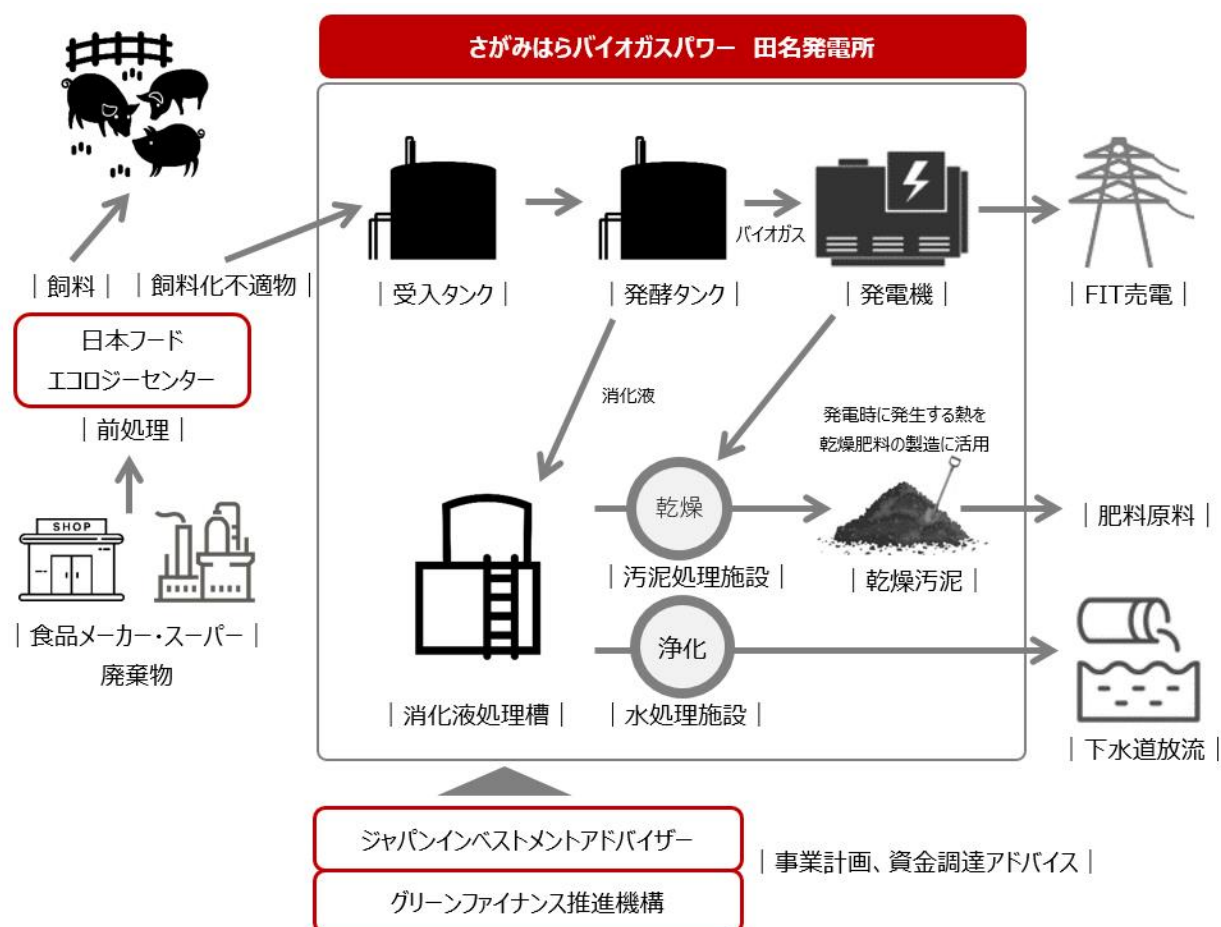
さがみはらバイオガスパワー　田名発電所

｜飼料｜　｜飼料化不適物｜

日本フード
エコロジーセンター

｜前処理｜

SHOP

｜食品メーカー・スーパー｜
廃棄物

｜受入タンク｜

｜発酵タンク｜

バイオガス

｜発電機｜

｜FIT売電｜

消化液

発電時に発生する熱を
乾燥肥料の製造に活用

乾燥

｜汚泥処理施設｜

｜乾燥汚泥｜

｜肥料原料｜

浄化

｜消化液処理槽｜

｜水処理施設｜

｜下水道放流｜

ジャパンインベストメントアドバイザー

グリーンファイナンス推進機構

｜事業計画、資金調達アドバイス｜